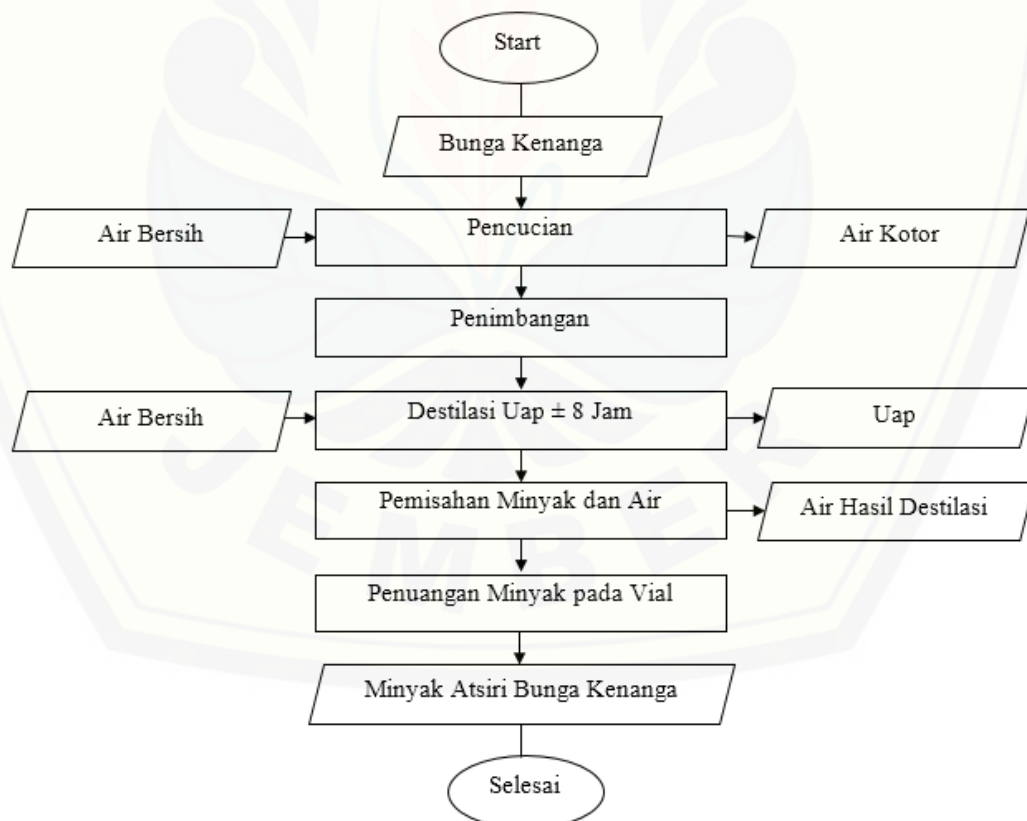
Start

Bunga Kenanga

Air Bersih

Pencucian

Air Kotor

Penimbangan

Air Bersih

Destilasi Uap $\pm$ 8 Jam

Uap

Pemisahan Minyak dan Air

Air Hasil Destilasi

Penuangan Minyak pada Vial

Minyak Atsiri Bunga Kenanga

Selesai